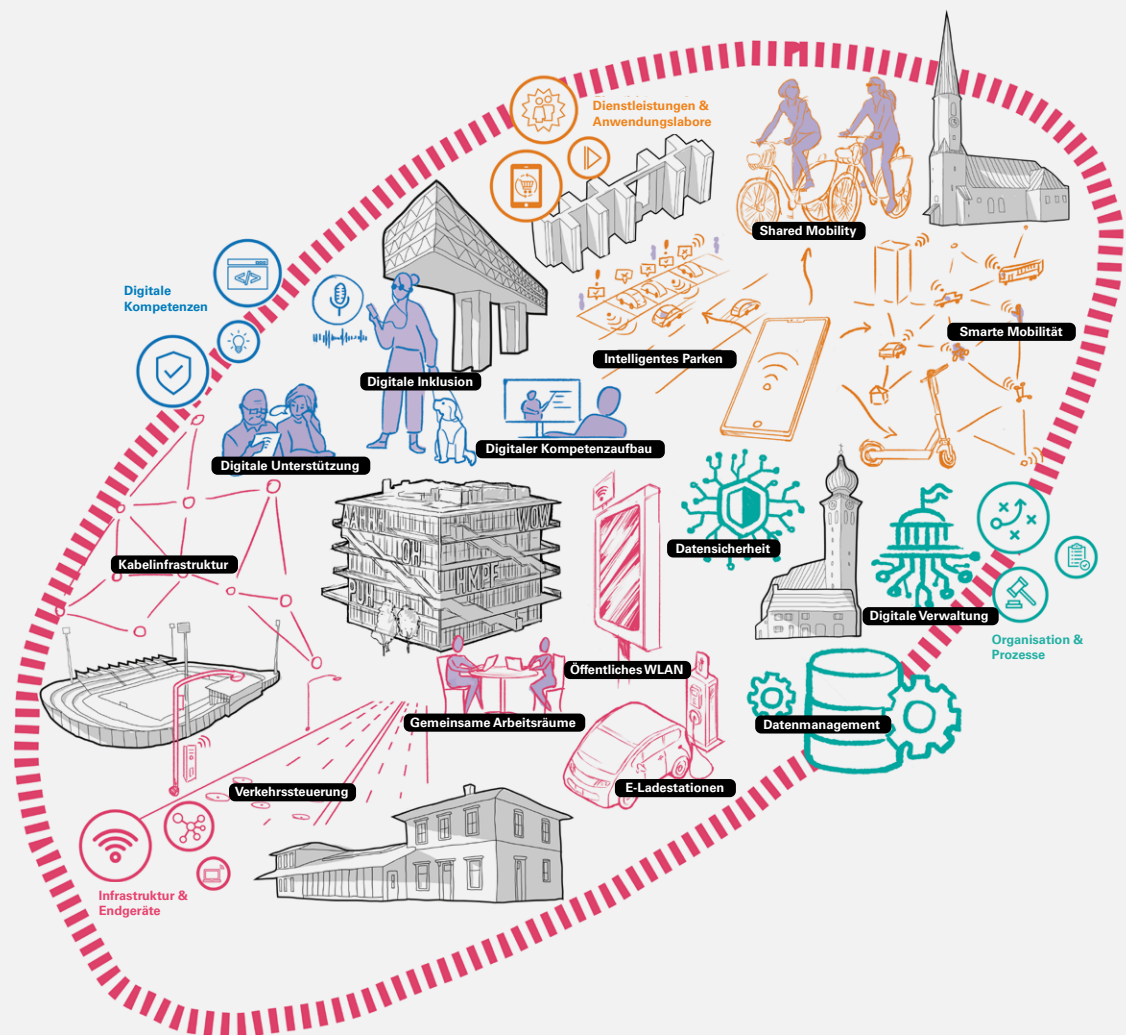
Dienstleistungen & Anwendungslabore

Shared Mobility

Digitale Kompetenzen

Intelligentes Parken

Smarte Mobilität

Digitale Inklusion

Digitaler Kompetenzaufbau

Digitale Unterstützung

AHHH

WOW

OH

HMPF

PUH

Datensicherheit

Kabelinfrastruktur

Digitale Verwaltung

Organisation & Prozesse

Öffentliches WLAN

Gemeinsame Arbeitsräume

Datenmanagement

Verkehrssteuerung

E-Ladestationen

Infrastruktur & Endgeräte